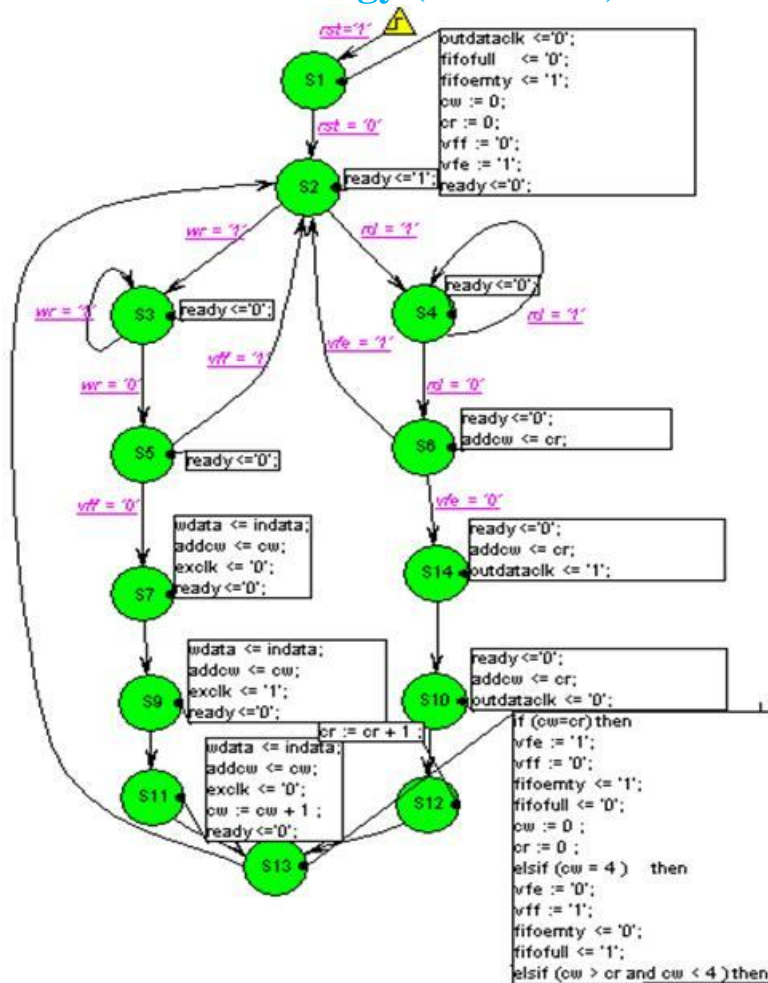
rst='1'

outdataclk <='0';
fifofull <= '0';
fifoemty <= '1';
cw := 0;
cr := 0;
vff := '0';
vfe := '1';
ready<='0';

S1

rst = '0'

S2

ready<='1';

wr = '1'

rd = '1'

wr = '1'

S3

ready<='0';

S4

ready<='0';

rd = '1'

vff = '1'

vfe = '1'

wr = '0'

rd = '0'

S5

ready<='0';

S6

ready<='0';
addcw <= cr;

vff = '0'

vfe = '0'

wdata <= indata;
addcw <= cw;
exclk <= '0';
ready<='0';

S7

S14

ready<='0';
addcw <= cr;
outdataclk <= '1';

wdata <= indata;
addcw <= cw;
exclk <= '1';
ready<='0';

S9

S10

ready<='0';
addcw <= cr;
outdataclk <= '0';

cr := cr + 1 ;

wdata <= indata;
addcw <= cw;
exclk <= '0';
cw := cw + 1 ;
ready<='0';

S11

S12

S13

if (cw=cr) then
vfe := '1';
vff := '0';
fifoemty <= '1';
fifofull <= '0';
cw := 0 ;
cr := 0 ;
elsif (cw = 4 ) then
vfe := '0';
vff := '1';
fifoemty <= '0';
fifofull <= '1';
elsif (cw > cr and cw < 4 ) then